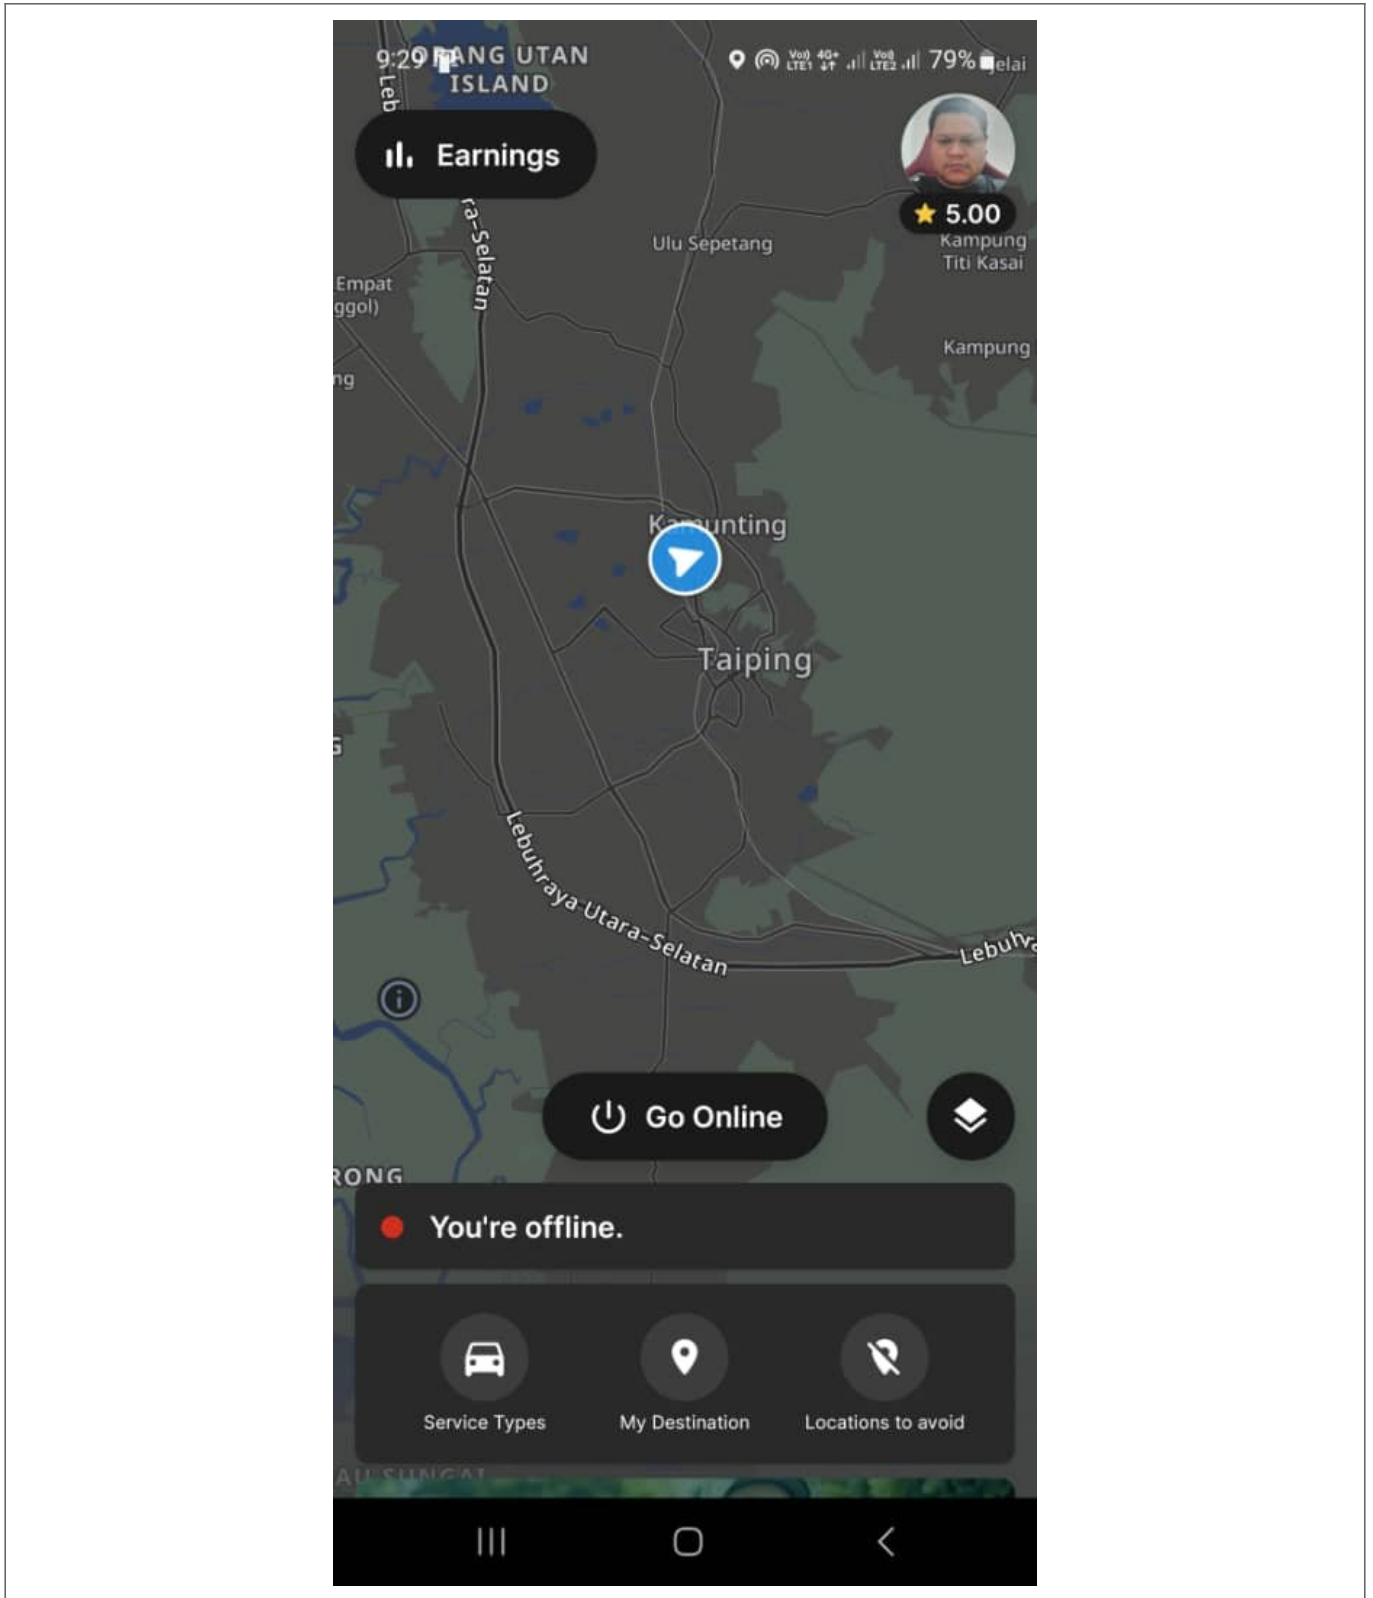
9:29 ORANG UTAN ISLAND

79%

Earnings

5.00

Ulu Sepetang

Kampung Titi Kasai

Empat ggol)

Kampung

Kamunting

Taiping

Lebuhraya Utara-Selatan

Lebuhra

Go Online

RONG

You're offline.

Service Types

My Destination

Locations to avoid